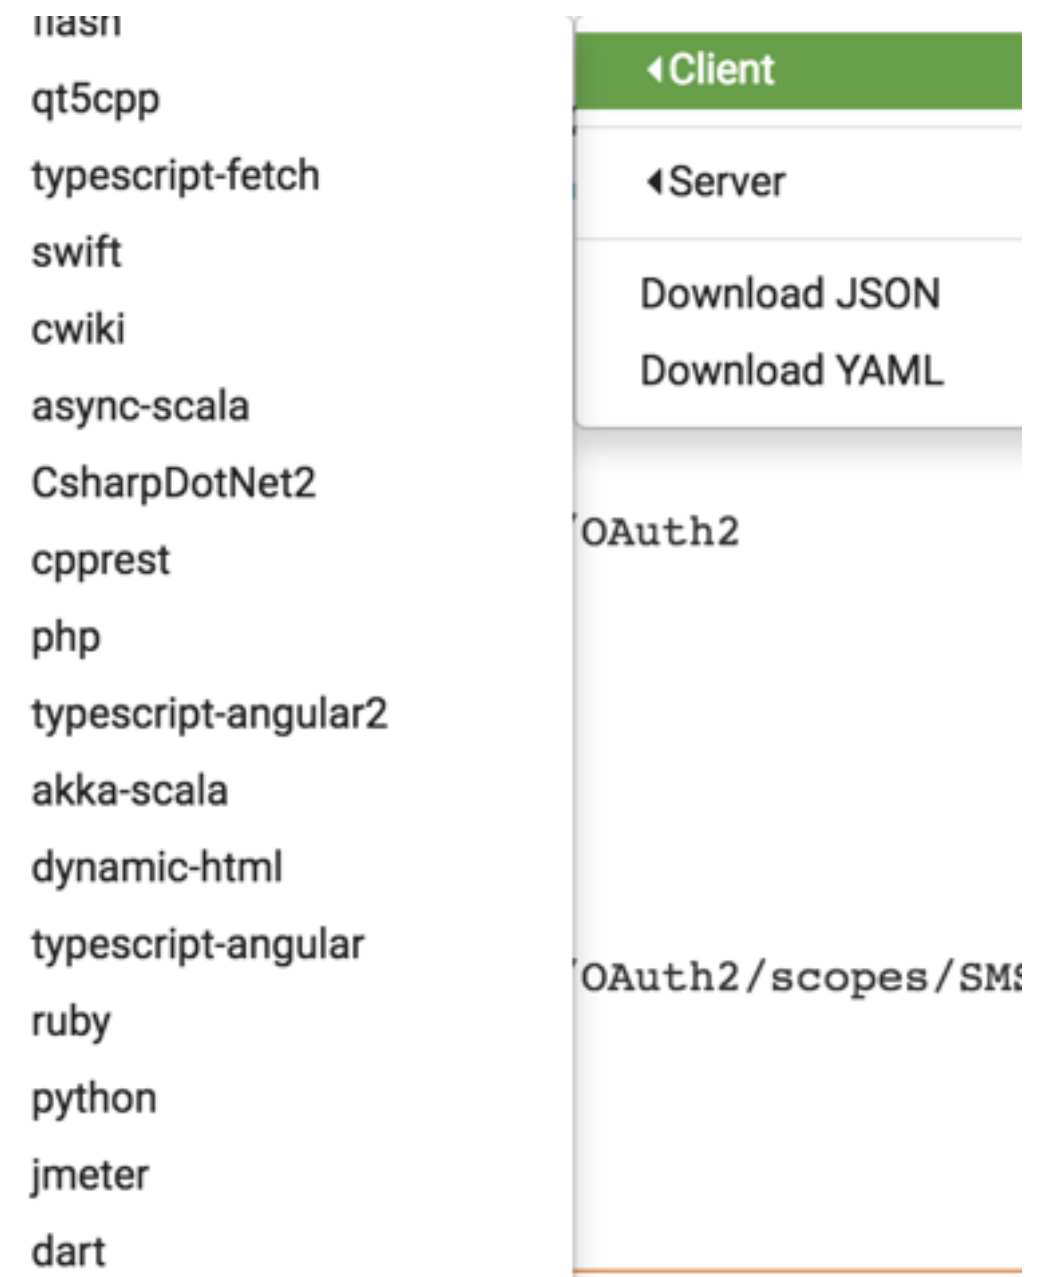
flash
qt5cpp
typescript-fetch
swift
cwiki
async-scala
CsharpDotNet2
cpprest
php
typescript-angular2
akka-scala
dynamic-html
typescript-angular
ruby
python
jmeter
dart

◂Client
◂Server
Download JSON
Download YAML

/OAuth2

/OAuth2/scopes/SMS